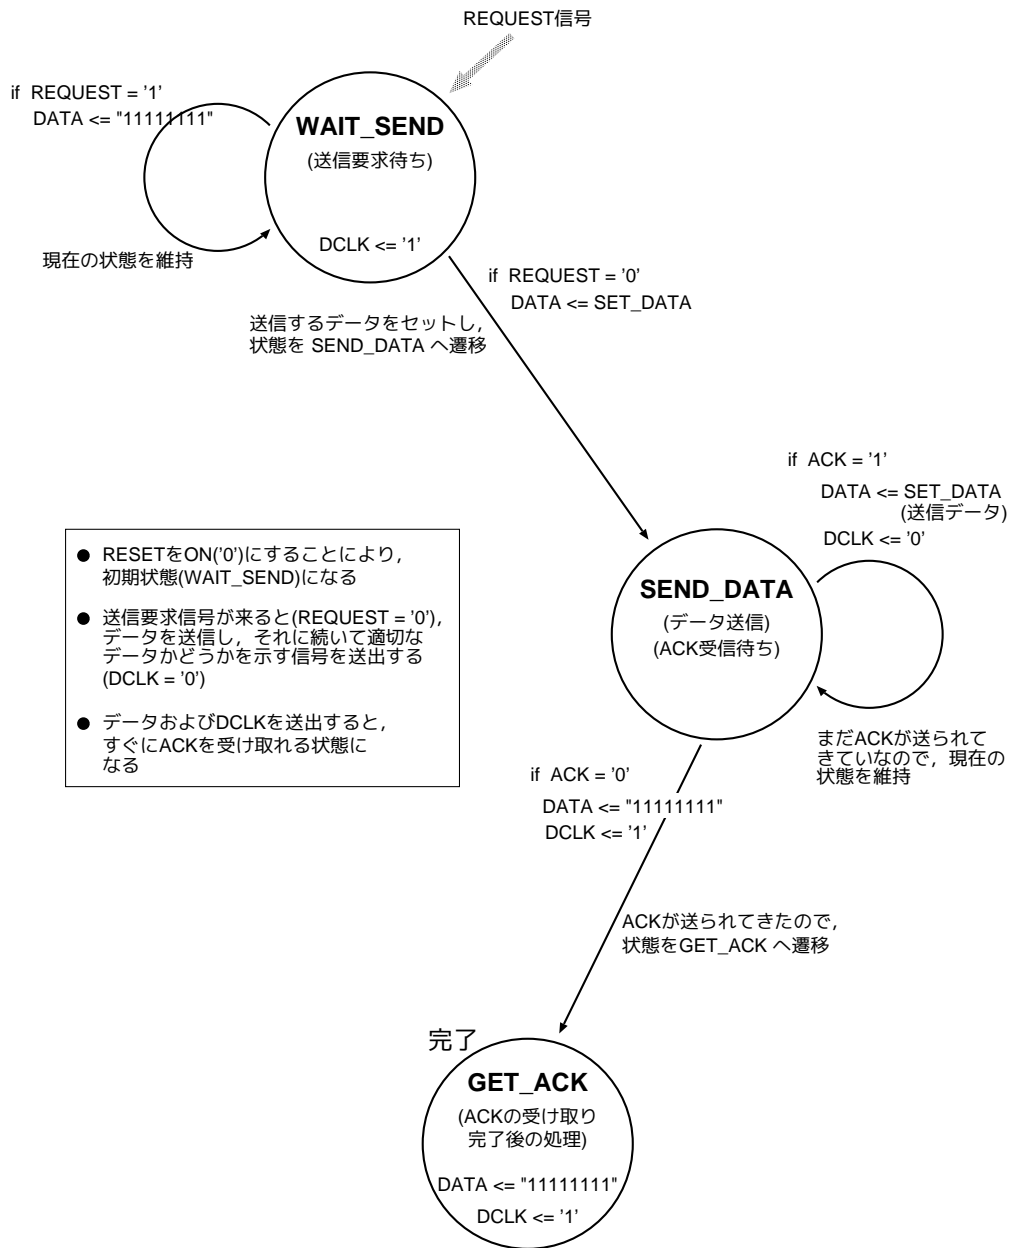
REQUEST信号

if REQUEST = '1'
DATA <= "11111111"

WAIT_SEND
(送信要求待ち)

DCLK <= '1'

現在の状態を維持

if REQUEST = '0'
DATA <= SET_DATA

送信するデータをセットし，状態を SEND_DATA へ遷移

if ACK = '1'
DATA <= SET_DATA
(送信データ)
DCLK <= '0'

● RESETをON('0')にすることにより，初期状態(WAIT_SEND)になる

● 送信要求信号が来ると(REQUEST = '0')，データを送信し，それに続いて適切なデータかどうかを示す信号を送出する(DCLK = '0')

● データおよびDCLKを送出すると，すぐにACKを受け取れる状態になる

SEND_DATA
(データ送信)
(ACK受信待ち)

まだACKが送られてきていないので，現在の状態を維持

if ACK = '0'
DATA <= "11111111"
DCLK <= '1'

ACKが送られてきたので，状態をGET_ACK へ遷移

完了

GET_ACK
(ACKの受け取り完了後の処理)

DATA <= "11111111"
DCLK <= '1'